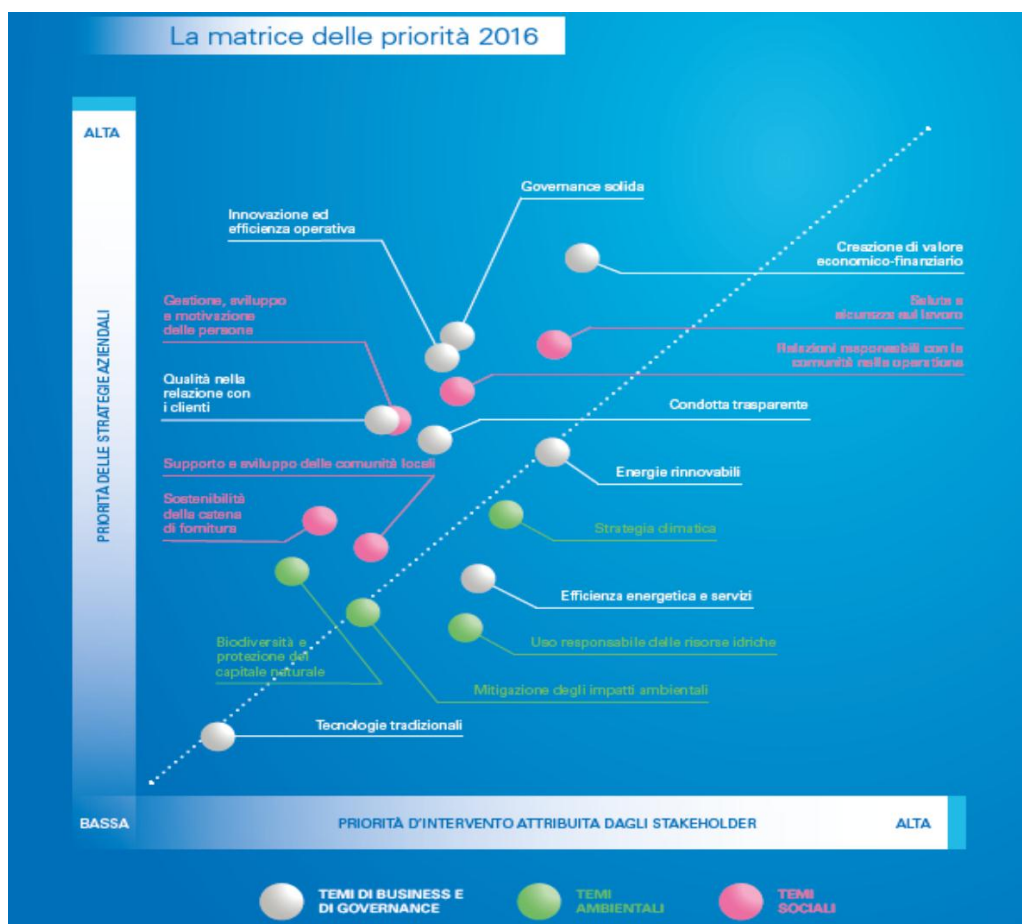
La matrice delle priorità 2016

ALTA

PRIORITÀ DELLE STRATEGIE AZIENDALI

Governance solida

Innovazione ed efficienza operativa

Creazione di valore economico-finanziario

Gestione, sviluppo e motivazione delle persone

Salute e sicurezza sul lavoro

Relazioni responsabili con le comunità nelle operations

Qualità nella relazione con i clienti

Condotta trasparente

Supporto e sviluppo delle comunità locali

Energie rinnovabili

Sostenibilità della catena di fornitura

Strategia climatica

Efficienza energetica e servizi

Uso responsabile delle risorse idriche

Biodiversità e protezione del capitale naturale

Mitigazione degli impatti ambientali

Tecnologie tradizionali

BASSA

PRIORITÀ D'INTERVENTO ATTRIBUITA DAGLI STAKEHOLDER

ALTA

TEMI DI BUSINESS E DI GOVERNANCE

TEMI AMBIENTALI

TEMI SOCIALI